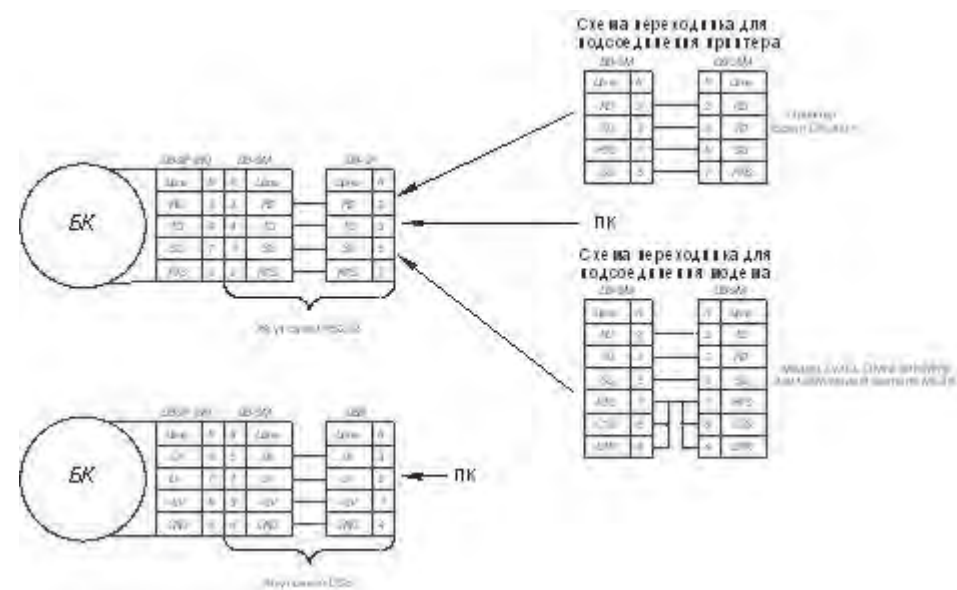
Схема переходника для подсоединения принтера

БК

ПК

Схема переходника для подсоединения модема

БК

ПК

Интерфейс RS232

Интерфейс USB

| Цепь | N |
|---|---|
| RD | 2 |
| TD | 3 |
| SG | 5 |
| RTS | 7 |

| Цепь | N |
|---|---|
| -D | 2 |
| +D | 3 |
| +5V | 1 |
| GND | 4 |